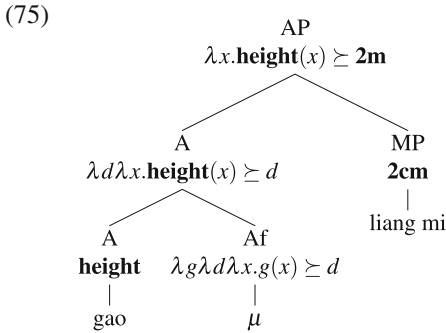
(75)

AP
$\lambda x.\textbf{height}(x) \succeq \textbf{2m}$

A
$\lambda d \lambda x.\textbf{height}(x) \succeq d$

MP
**2cm**

liang mi

A
**height**

gao

Af
$\lambda g \lambda d \lambda x.g(x) \succeq d$

$\mu$